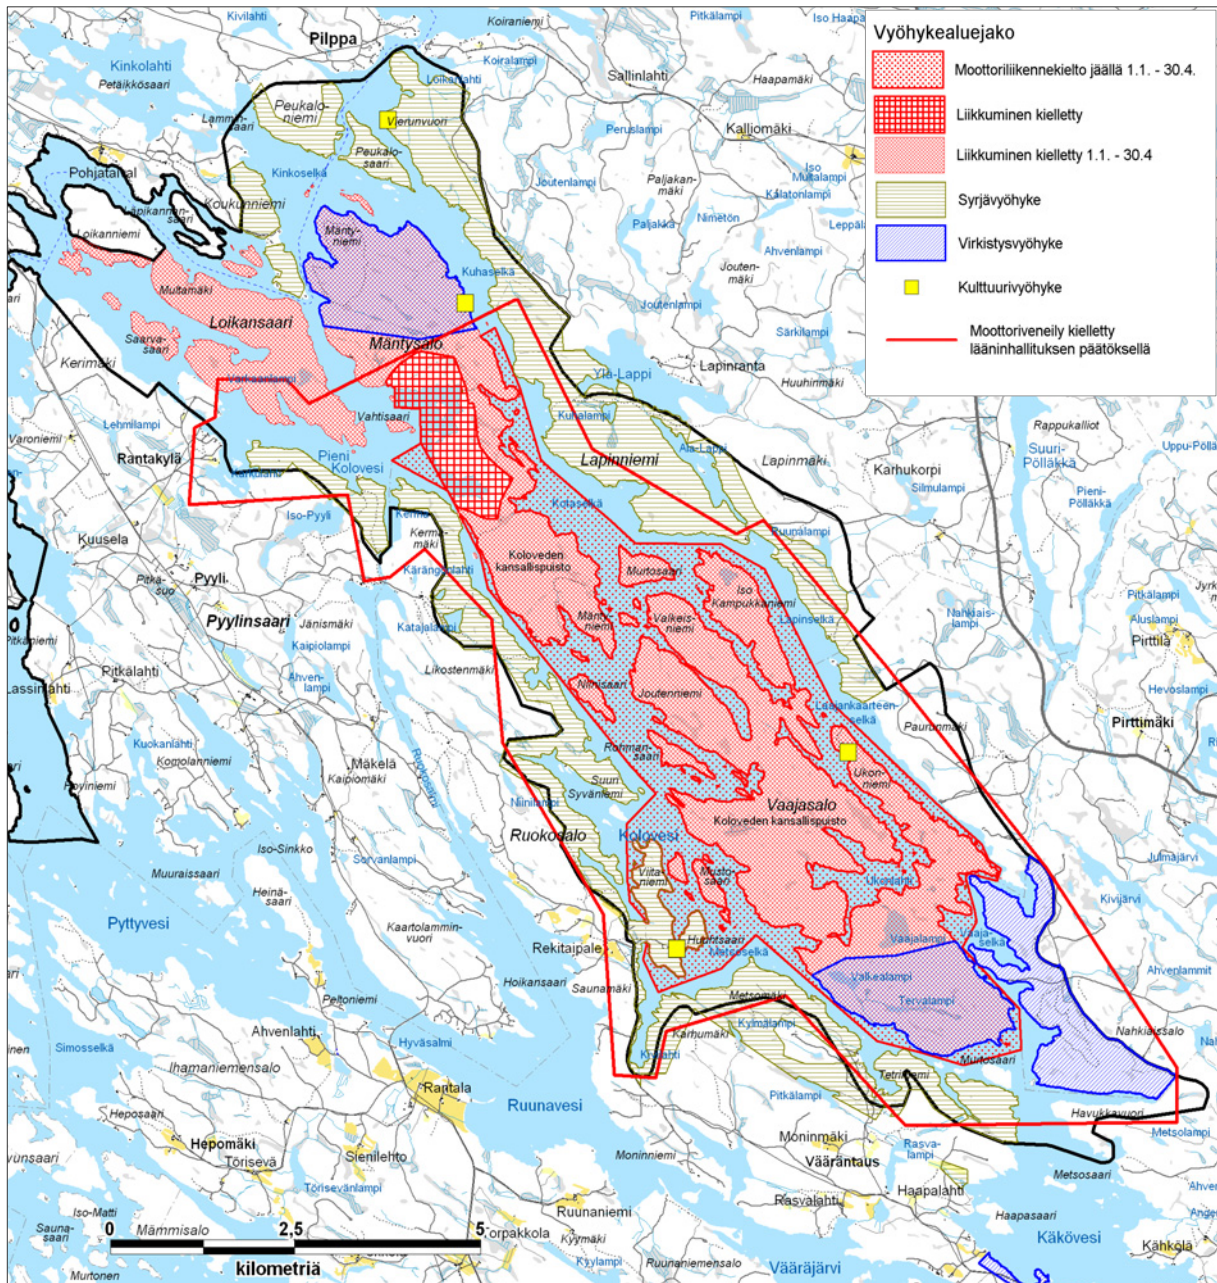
Vyöhykealuejako

Moottoriliikennekielto jäällä 1.1. - 30.4.

Liikkuminen kielletty

Liikkuminen kielletty 1.1. - 30.4

Syrjävyöhyke

Virkistysvyöhyke

Kulttuurivyöhyke

Moottoriveneily kielletty lääninhallituksen päätöksellä

Kivilahti
Koiraniemi
Pitkälampi
Iso Haapa
Pilppa
Kinkolahti
Petäikkösaari
Koiralampi
Sallinlahti
Haapamäki
Loikanlahti
Peukaloniemi
Lammassaari
Vierunvuori
Peruslampi
Kalliomäki
Peukalosaari
Kinkoselkä
Iso Mutalampi
Pohjataival
Joutenlampi
Paljakanmäki
Kalatonlampi
Koukunniemi
Lapikanniemi
Loikanniemi
Mäntyniemi
Paljakka
Nimetön
Leppälä
Ahvenlampi
Joutenmäki
Multamäki
Kuhaselkä
Joutenlampi
Loikansaari
Saarvasaari
Särkilampi
Kerimäki
Mäntysalo
Ylä-Lappi
Lapinranta
Huuhinmäki
Varisselkä
Vahtisaari
Kuralampi
Rappukalliot
Lehmilampi
Suuri-Pöllälkä
Varoniemi
Ala-Lappi
Uppu-Pöllä
Rantakylä
Pieni Kolovesi
Lapinniemi
Lapinmäki
Karhukorpi
Silmulampi
Pieni-Pöllälkä
Ruunalampi
Iso-Pyyli
Kotaselkä
Kerma
Kermaniemi
Kuusela
Koloveden kansallispuisto
Mutasaari
Iso Kampukkaniemi
Kärängonlahti
Pitkäsuo
Pyyli
Nahkaislampi
Pitkälampi
Pyylinsaari
Jänismäki
Mäntyniemi
Valkeisniemi
Lapinselkä
Aluslampi
Pirttilä
Katajalampi
Pitkäniemi
Kaipiolampi
Ahvenlampi
Pitkälahti
Likostenmäki
Niinisaari
Joutenniemi
Hevoslampi
Lassinlahti
Luhjankaarteenselkä
Paurunmäki
Pirttimäki
Kuokanlahti
Rohmansaari
Komolanniemi
Mäkelä
Kaipiomäki
Rytkynjoki
Ukonniemi
Suuri
Syvänlampi
Vaajasalo
Koloveden kansallispuisto
Pyyniemi
Niinilampi
Ruokodalo
Kolovesi
Iso-Sinkko
Sorvanlampi
Viitaniemi
Mustasaari
Ukonlahti
Julmajärvi
Muuraissaari
Heinäsaari
Kivijärvi
Kaartolamminvuori
Pyttyvesi
Rekitaipale
Huuhtsaari
Vaajalampi
Vaajaselkä
Mutaselkä
Hoikansaari
Saunamäki
Valkealampi
Ahvenlammit
Tervalampi
Metsomäki
Peltoniemi
Kymälampi
Nahkiaissalo
Ahvenlahti
Karhumäki
Simosselkä
Kivilahti
Hyväsalmi
Mutasaari
Ihamaniemensalo
Rantala
Tetriniemi
Havukkavuori
Heposaari
Ruunavesi
Pitkälampi
Metsolampi
Hepomäki
Moninmäki
Rasvalampi
Törisevä
Sienilehto
Moninniemi
Väärantaus
Metsosaari
Törisevänlampi
Haapalahti
Rasvalahti
Iso-Matti
Ruunaniemi
Haapasaari
Saunasaari
0
Mämmisalo
2,5
5
Korpakkola
Kyymäki
Kyylampi
Kökövesi
Kähkölä
kilometriä
Murtonen
Ruunaniemensalo
Vääräjärvi